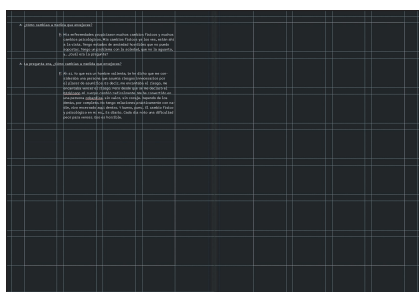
A: ¿Cómo cambias a medida que envejeces?

B: Mis enfermedades porque tuve muchos cambios físicos y muchos cambios psicológicos. Mis cambios físicos ya los ves, estoy aquí en la cama. Tengo estados de ansiedad terribles que no puedo soportar. Tengo un problema con la soledad, que no lo aguanto, y... ¿Cuál es tu pregunta?

A: La pregunta era, ¿cómo cambias a medida que envejeces?

B: Ah sí, lo que me ha tocado mi familia, te he dicho que he con trabajo, soy una persona que cuando tenga fuerza a veces por el cáncer no queda bien, o decir, me enfermé de cáncer. He perdido. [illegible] Al cáncer, ya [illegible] Al. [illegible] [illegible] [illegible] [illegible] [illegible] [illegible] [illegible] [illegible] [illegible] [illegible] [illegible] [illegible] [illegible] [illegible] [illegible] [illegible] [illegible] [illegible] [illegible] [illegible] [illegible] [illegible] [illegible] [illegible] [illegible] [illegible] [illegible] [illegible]